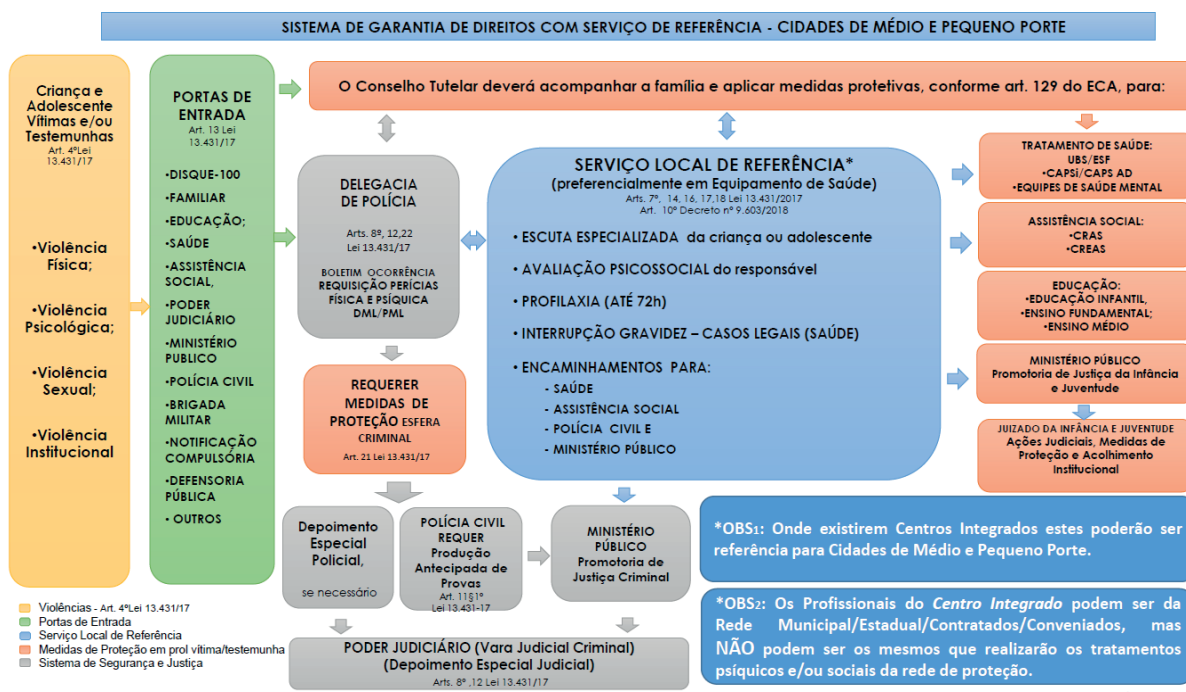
SISTEMA DE GARANTIA DE DIREITOS COM SERVIÇO DE REFERÊNCIA - CIDADES DE MÉDIO E PEQUENO PORTE

Criança e Adolescente Vítimas e/ou Testemunhas
Art. 4ºLei 13.431/17

•Violência Física;

•Violência Psicológica;

•Violência Sexual;

•Violência Institucional

PORTAS DE ENTRADA
Art. 13 Lei 13.431/17

•DISQUE-100
•FAMILIAR
•EDUCAÇÃO;
•SAÚDE
•ASSISTÊNCIA SOCIAL,
•PODER JUDICIÁRIO
•MINISTÉRIO PUBLICO
•POLÍCIA CIVIL
•BRIGADA MILITAR
•NOTIFICAÇÃO COMPULSÓRIA
•DEFENSORIA PÚBLICA
• OUTROS

O Conselho Tutelar deverá acompanhar a família e aplicar medidas protetivas, conforme art. 129 do ECA, para:

DELEGACIA DE POLÍCIA
Arts. 8º, 12,22 Lei 13.431/17
BOLETIM OCORRÊNCIA
REQUISIÇÃO PERÍCIAS FÍSICA E PSÍQUICA
DML/PML

REQUERER MEDIDAS DE PROTEÇÃO ESFERA CRIMINAL
Art. 21 Lei 13.431/17

SERVIÇO LOCAL DE REFERÊNCIA*
(preferencialmente em Equipamento de Saúde)
Arts. 7º, 14, 16, 17,18 Lei 13.431/2017
Art. 10º Decreto nº 9.603/2018

• ESCUTA ESPECIALIZADA da criança ou adolescente
• AVALIAÇÃO PSICOSSOCIAL do responsável
• PROFILAXIA (ATÉ 72h)
• INTERRUPÇÃO GRAVIDEZ – CASOS LEGAIS (SAÚDE)
• ENCAMINHAMENTOS PARA:
- SAÚDE
- ASSISTÊNCIA SOCIAL
- POLÍCIA CIVIL E
- MINISTÉRIO PÚBLICO

TRATAMENTO DE SAÚDE:
UBS/ESF
•CAPSi/CAPS AD
•EQUIPES DE SAÚDE MENTAL

ASSISTÊNCIA SOCIAL:
•CRAS
•CREAS

EDUCAÇÃO:
•EDUCAÇÃO INFANTIL,
•ENSINO FUNDAMENTAL;
•ENSINO MÉDIO

MINISTÉRIO PÚBLICO
Promotoria de Justiça da Infância e Juventude

JUIZADO DA INFÂNCIA E JUVENTUDE
Ações Judiciais, Medidas de Proteção e Acolhimento Institucional

Depoimento Especial Policial,
se necessário

POLÍCIA CIVIL REQUER Produção Antecipada de Provas
Art. 11§1º Lei 13.431-17

MINISTÉRIO PÚBLICO
Promotoria de Justiça Criminal

*OBS1: Onde existirem Centros Integrados estes poderão ser referência para Cidades de Médio e Pequeno Porte.

*OBS2: Os Profissionais do Centro Integrado podem ser da Rede Municipal/Estadual/Contratados/Conveniados, mas NÃO podem ser os mesmos que realizarão os tratamentos psíquicos e/ou sociais da rede de proteção.

PODER JUDICIÁRIO (Vara Judicial Criminal)
(Depoimento Especial Judicial)
Arts. 8º ,12 Lei 13.431/17

Violências - Art. 4ºLei 13.431/17
Portas de Entrada
Serviço Local de Referência
Medidas de Proteção em prol vítima/testemunha
Sistema de Segurança e Justiça